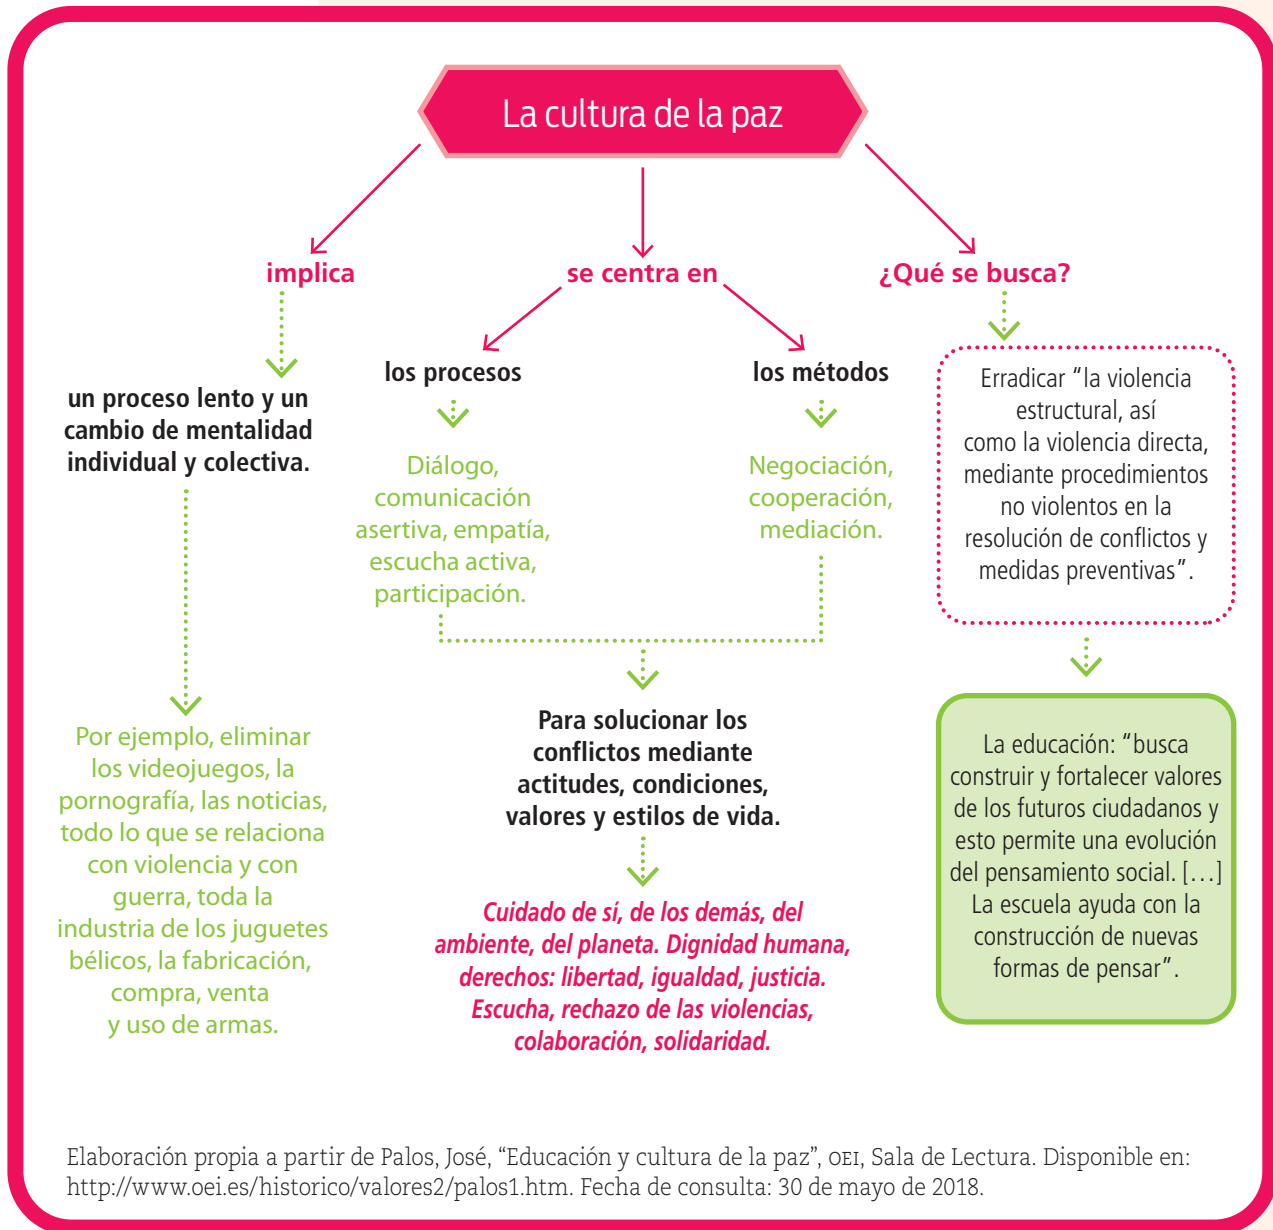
La cultura de la paz

implica

se centra en

¿Qué se busca?

un proceso lento y un cambio de mentalidad individual y colectiva.

los procesos

los métodos

Diálogo, comunicación asertiva, empatía, escucha activa, participación.

Negociación, cooperación, mediación.

Erradicar "la violencia estructural, así como la violencia directa, mediante procedimientos no violentos en la resolución de conflictos y medidas preventivas".

Por ejemplo, eliminar los videojuegos, la pornografía, las noticias, todo lo que se relaciona con violencia y con guerra, toda la industria de los juguetes bélicos, la fabricación, compra, venta y uso de armas.

Para solucionar los conflictos mediante actitudes, condiciones, valores y estilos de vida.

Cuidado de sí, de los demás, del ambiente, del planeta. Dignidad humana, derechos: libertad, igualdad, justicia. Escucha, rechazo de las violencias, colaboración, solidaridad.

La educación: "busca construir y fortalecer valores de los futuros ciudadanos y esto permite una evolución del pensamiento social. [...] La escuela ayuda con la construcción de nuevas formas de pensar".

Elaboración propia a partir de Palos, José, "Educación y cultura de la paz", OEI, Sala de Lectura. Disponible en: http://www.oei.es/historico/valores2/palos1.htm. Fecha de consulta: 30 de mayo de 2018.